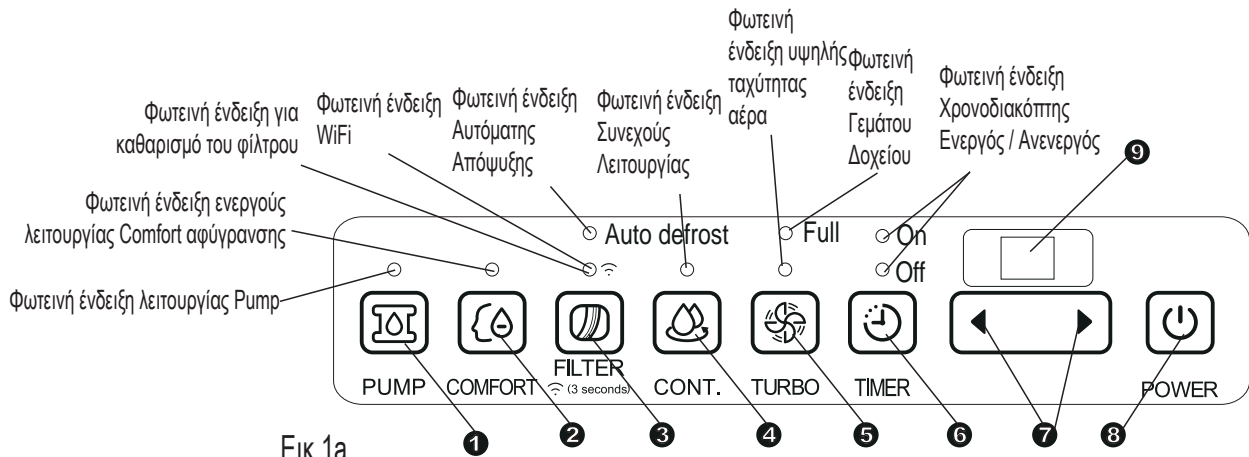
Φωτεινή ένδειξη υψηλής ταχύτητας αέρα

Φωτεινή ένδειξη για καθαρισμό του φίλτρου

Φωτεινή ένδειξη WiFi

Φωτεινή ένδειξη Αυτόματης Απόψυξης

Φωτεινή ένδειξη Συνεχούς Λειτουργίας

Φωτεινή ένδειξη Γεμάτου Δοχείου

Φωτεινή ένδειξη Χρονοδιακόπτης Ενεργός / Ανενεργός

Φωτεινή ένδειξη ενεργούς λειτουργίας Comfort αφύγρανσης

Φωτεινή ένδειξη λειτουργίας Pump

Auto defrost

Full

On

Off

PUMP

COMFORT

FILTER
(3 seconds)

CONT.

TURBO

TIMER

POWER

1 2 3 4 5 6 7 8 9

Εικ 1a